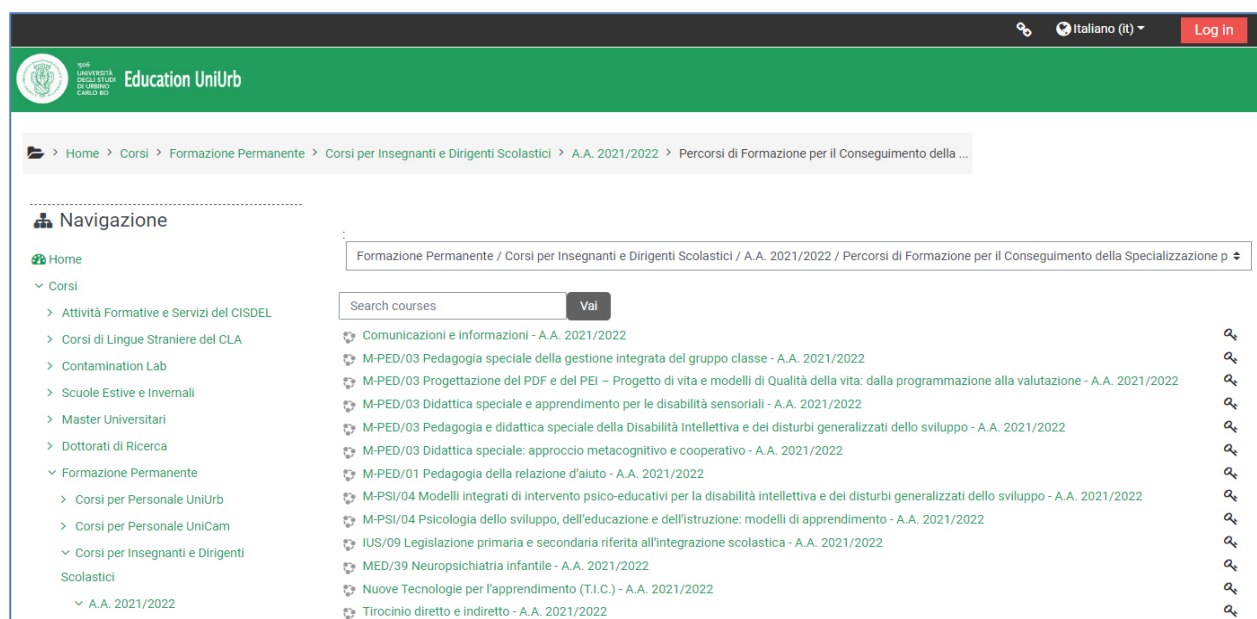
Italiano (it) Log in

1506 UNIVERSITÀ DEGLI STUDI DI URBINO CARLO BO Education UniUrb

> Home > Corsi > Formazione Permanente > Corsi per Insegnanti e Dirigenti Scolastici > A.A. 2021/2022 > Percorsi di Formazione per il Conseguimento della ...

Navigazione

Home
Corsi
> Attività Formative e Servizi del CISDEL
> Corsi di Lingue Straniere del CLA
> Contamination Lab
> Scuole Estive e Invernali
> Master Universitari
> Dottorati di Ricerca
Formazione Permanente
> Corsi per Personale UniUrb
> Corsi per Personale UniCam
Corsi per Insegnanti e Dirigenti Scolastici
A.A. 2021/2022

:
Formazione Permanente / Corsi per Insegnanti e Dirigenti Scolastici / A.A. 2021/2022 / Percorsi di Formazione per il Conseguimento della Specializzazione p

Search courses Vai

Comunicazioni e informazioni - A.A. 2021/2022
M-PED/03 Pedagogia speciale della gestione integrata del gruppo classe - A.A. 2021/2022
M-PED/03 Progettazione del PDF e del PEI – Progetto di vita e modelli di Qualità della vita: dalla programmazione alla valutazione - A.A. 2021/2022
M-PED/03 Didattica speciale e apprendimento per le disabilità sensoriali - A.A. 2021/2022
M-PED/03 Pedagogia e didattica speciale della Disabilità Intellettiva e dei disturbi generalizzati dello sviluppo - A.A. 2021/2022
M-PED/03 Didattica speciale: approccio metacognitivo e cooperativo - A.A. 2021/2022
M-PED/01 Pedagogia della relazione d'aiuto - A.A. 2021/2022
M-PSI/04 Modelli integrati di intervento psico-educativi per la disabilità intellettiva e dei disturbi generalizzati dello sviluppo - A.A. 2021/2022
M-PSI/04 Psicologia dello sviluppo, dell'educazione e dell'istruzione: modelli di apprendimento - A.A. 2021/2022
IUS/09 Legislazione primaria e secondaria riferita all'integrazione scolastica - A.A. 2021/2022
MED/39 Neuropsichiatria infantile - A.A. 2021/2022
Nuove Tecnologie per l'apprendimento (T.I.C.) - A.A. 2021/2022
Tirocinio diretto e indiretto - A.A. 2021/2022